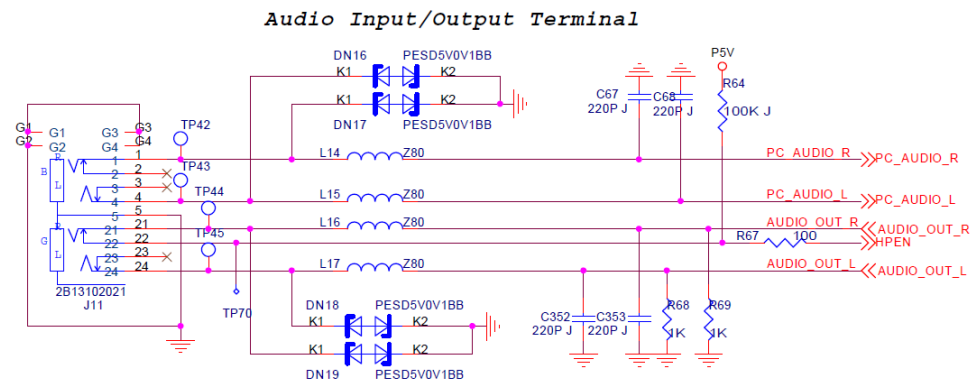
Audio Input/Output Terminal

DN16 PESD5V0V1BB
K1 K2
K1 K2
DN17 PESD5V0V1BB

C67 220P J
C68 220P J
P5V
R64 100K J

G1 G1
G2 G2
G3 G3
G4 G4
TP42
TP43
TP44
TP45
B
L
G
L
1
2
3
4
5
21
22
23
24
1
2
3
4
5
21
22
23
24
2B13102021
J11

L14 Z80
L15 Z80
L16 Z80
L17 Z80

PC_AUDIO_R PC_AUDIO_R
PC_AUDIO_L PC_AUDIO_L
AUDIO_OUT_R AUDIO_OUT_R
R67 100
HPEN
AUDIO_OUT_L AUDIO_OUT_L

TP70

DN18 PESD5V0V1BB
K1 K2
K1 K2
DN19 PESD5V0V1BB

C352 220P J
C353 220P J
R68 1K
R69 1K